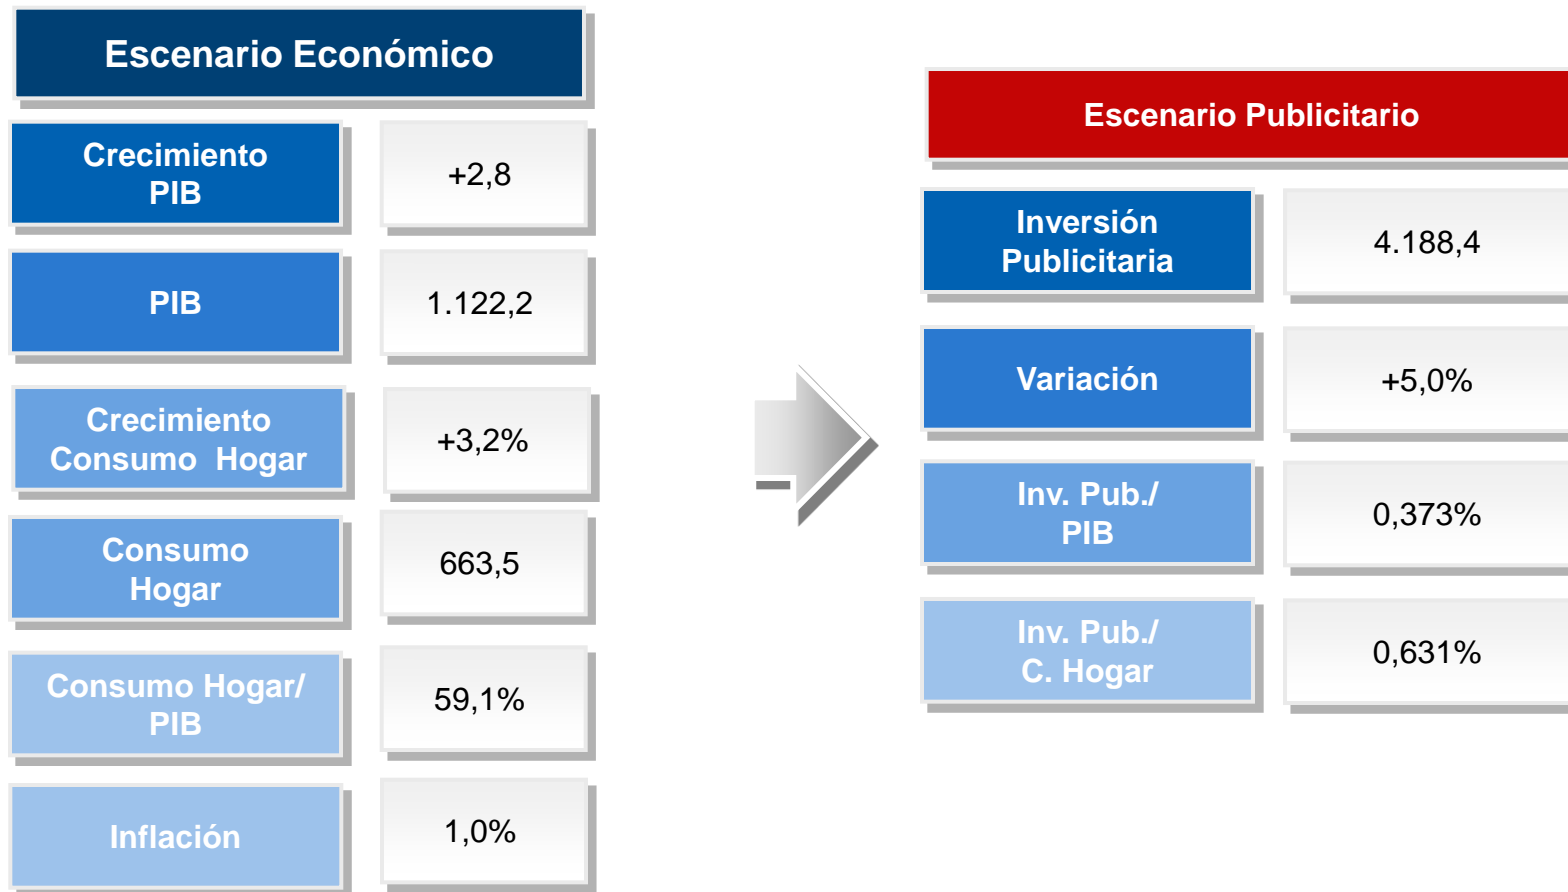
Escenario Económico

| | |
|---|---|
| Crecimiento PIB | +2,8 |
| PIB | 1.122,2 |
| Crecimiento Consumo Hogar | +3,2% |
| Consumo Hogar | 663,5 |
| Consumo Hogar/ PIB | 59,1% |
| Inflación | 1,0% |

Escenario Publicitario

| | |
|---|---|
| Inversión Publicitaria | 4.188,4 |
| Variación | +5,0% |
| Inv. Pub./ PIB | 0,373% |
| Inv. Pub./ C. Hogar | 0,631% |